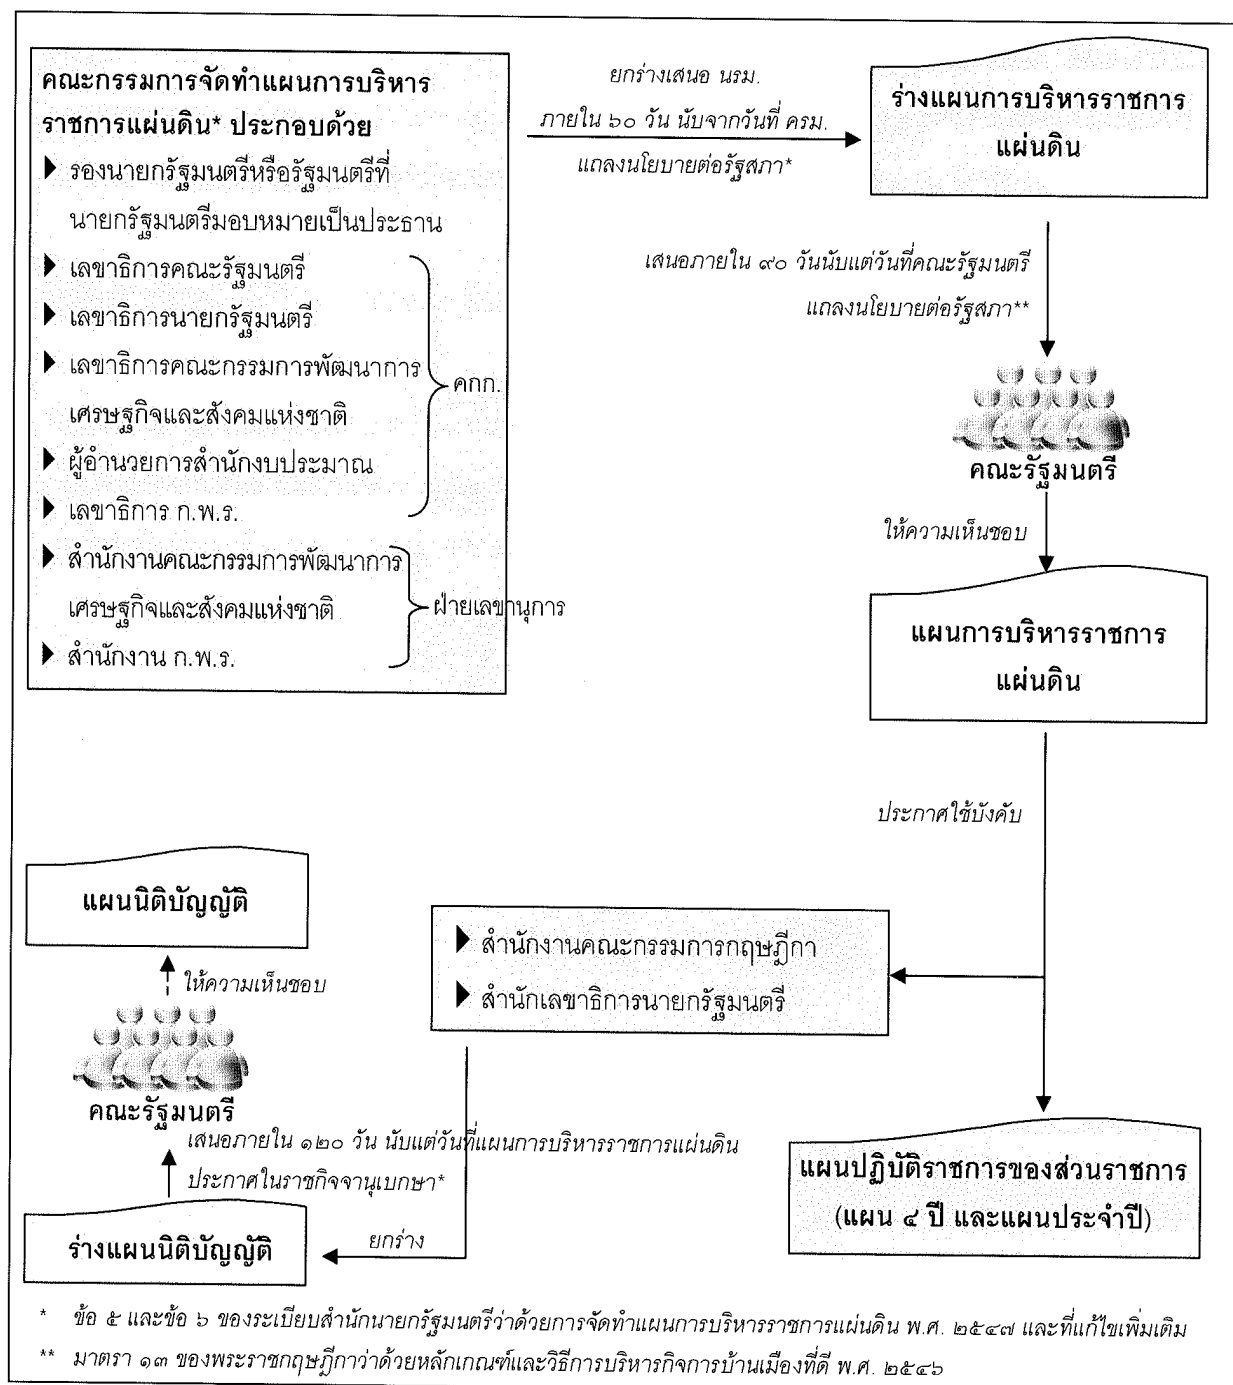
คณะกรรมการจัดทำแผนการบริหารราชการแผ่นดิน* ประกอบด้วย

▶ รองนายกรัฐมนตรีหรือรัฐมนตรีที่นายกรัฐมนตรีมอบหมายเป็นประธาน

▶ เลขาธิการคณะรัฐมนตรี

▶ เลขาธิการนายกรัฐมนตรี

▶ เลขาธิการคณะกรรมการพัฒนาการเศรษฐกิจและสังคมแห่งชาติ

▶ ผู้อำนวยการสำนักงบประมาณ

▶ เลขาธิการ ก.พ.ร.

คกก.

▶ สำนักงานคณะกรรมการพัฒนาการเศรษฐกิจและสังคมแห่งชาติ

▶ สำนักงาน ก.พ.ร.

ฝ่ายเลขานุการ

ยกร่างเสนอ นรม. ภายใน ๖๐ วัน นับจากวันที่ ครม. แถลงนโยบายต่อรัฐสภา*

ร่างแผนการบริหารราชการแผ่นดิน

เสนอภายใน ๙๐ วันนับแต่วันที่คณะรัฐมนตรีแถลงนโยบายต่อรัฐสภา**

คณะรัฐมนตรี

ให้ความเห็นชอบ

แผนการบริหารราชการแผ่นดิน

ประกาศใช้บังคับ

แผนนิติบัญญัติ

ให้ความเห็นชอบ

▶ สำนักงานคณะกรรมการกฤษฎีกา

▶ สำนักเลขาธิการนายกรัฐมนตรี

คณะรัฐมนตรี

เสนอภายใน ๑๒๐ วัน นับแต่วันที่แผนการบริหารราชการแผ่นดินประกาศในราชกิจจานุเบกษา*

ร่างแผนนิติบัญญัติ

ยกร่าง

แผนปฏิบัติราชการของส่วนราชการ (แผน ๔ ปี และแผนประจำปี)

* ข้อ ๕ และข้อ ๖ ของระเบียบสำนักนายกรัฐมนตรีว่าด้วยการจัดทำแผนการบริหารราชการแผ่นดิน พ.ศ. ๒๕๔๗ และที่แก้ไขเพิ่มเติม

** มาตรา ๑๓ ของพระราชกฤษฎีกาว่าด้วยหลักเกณฑ์และวิธีการบริหารกิจการบ้านเมืองที่ดี พ.ศ. ๒๕๔๖